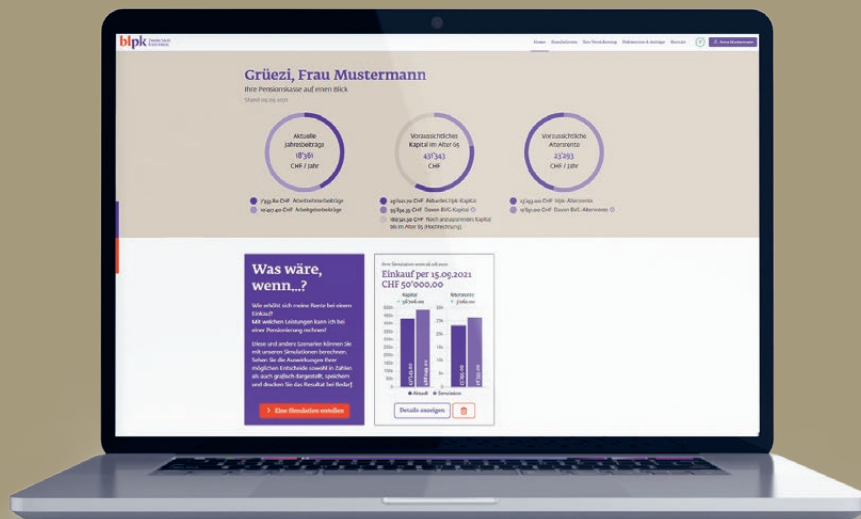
blpk

Home Simulationen Ihre Versicherung Dokumente & Anträge Kontakt Frau Mustermann

Grüezi, Frau Mustermann

Ihre Pensionskasse auf einen Blick

Stand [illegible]

Aktuelle Jahresbeiträge 18'361 CHF / Jahr

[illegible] CHF Arbeitnehmerbeiträge
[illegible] CHF Arbeitgeberbeiträge

Voraussichtliches Kapital im Alter 65 431'343 CHF

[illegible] CHF Aktuelles blpk-Kapital
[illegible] CHF Davon BVG-Kapital
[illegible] CHF Noch anzusparendes Kapital bis im Alter 65 (Hochrechnung)

Voraussichtliche Altersrente 23'293 CHF / Jahr

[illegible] CHF blpk-Altersrente
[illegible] CHF Davon BVG-Altersrente

Was wäre, wenn...?

Wie erhöht sich meine Rente bei einem Einkauf? Mit welchen Leistungen kann ich bei einer Pensionierung rechnen?

Diese und andere Szenarien können Sie mit unseren Simulationen berechnen. Sehen Sie die Auswirkungen Ihrer möglichen Entscheide sowohl in Zahlen als auch grafisch dargestellt, speichern und drucken Sie das Resultat bei Bedarf.

Eine Simulation erstellen

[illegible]

Einkauf per 15.09.2021 CHF 50'000.00

Kapital
Altersrente

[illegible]

Aktuell Simulation

Details anzeigen